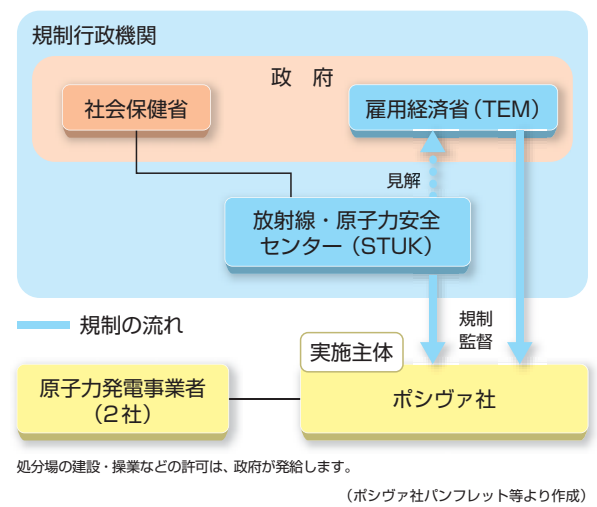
規制行政機関

政　府

社会保健省

雇用経済省（TEM）

見解

放射線・原子力安全センター（STUK）

規制の流れ

規制
監督

実施主体

原子力発電事業者
（2社）

ポシヴァ社

処分場の建設・操業などの許可は、政府が発給します。

（ポシヴァ社パンフレット等より作成）